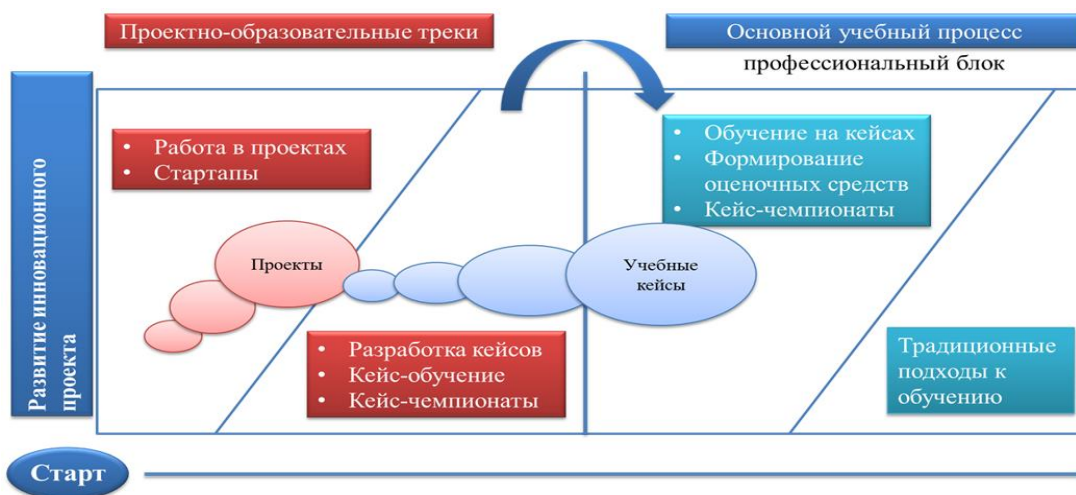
Проектно-образовательные треки

Основной учебный процесс

профессиональный блок

Развитие инновационного проекта

- Работа в проектах
- Стартапы

- Обучение на кейсах
- Формирование оценочных средств
- Кейс-чемпионаты

Проекты

Учебные кейсы

- Разработка кейсов
- Кейс-обучение
- Кейс-чемпионаты

Традиционные подходы к обучению

Старт